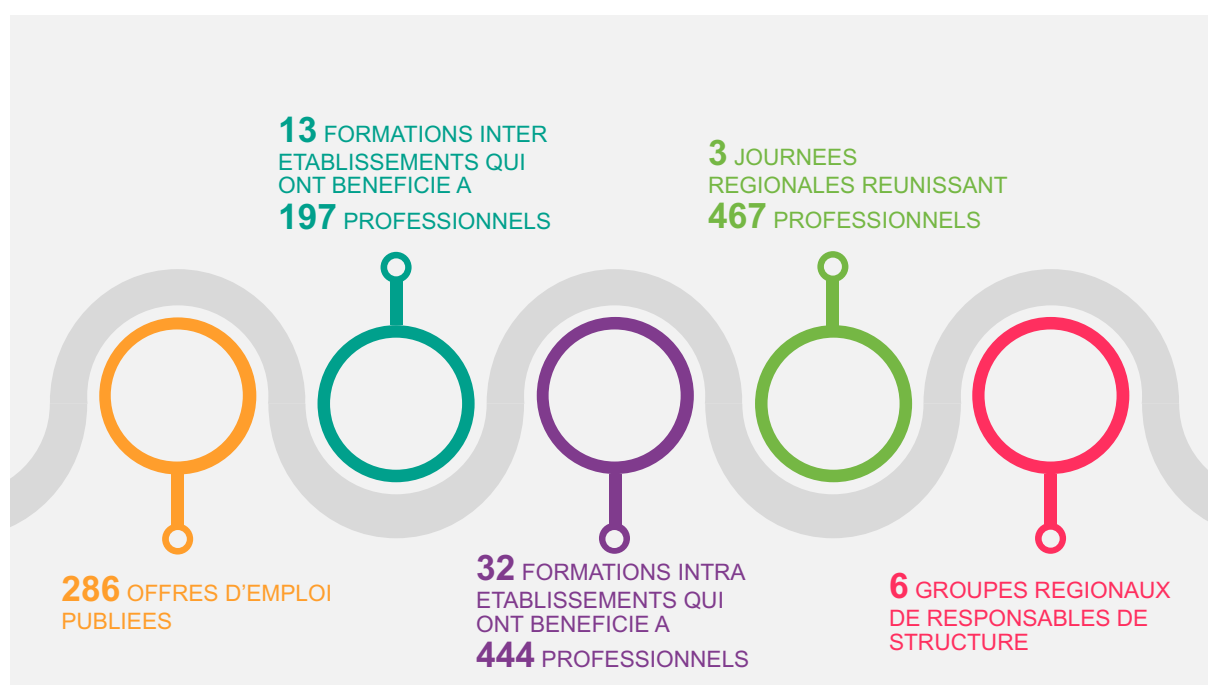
13 FORMATIONS INTER ETABLISSEMENTS QUI ONT BENEFICIE A 197 PROFESSIONNELS

3 JOURNEES REGIONALES REUNISSANT 467 PROFESSIONNELS

286 OFFRES D'EMPLOI PUBLIEES

32 FORMATIONS INTRA ETABLISSEMENTS QUI ONT BENEFICIE A 444 PROFESSIONNELS

6 GROUPES REGIONAUX DE RESPONSABLES DE STRUCTURE